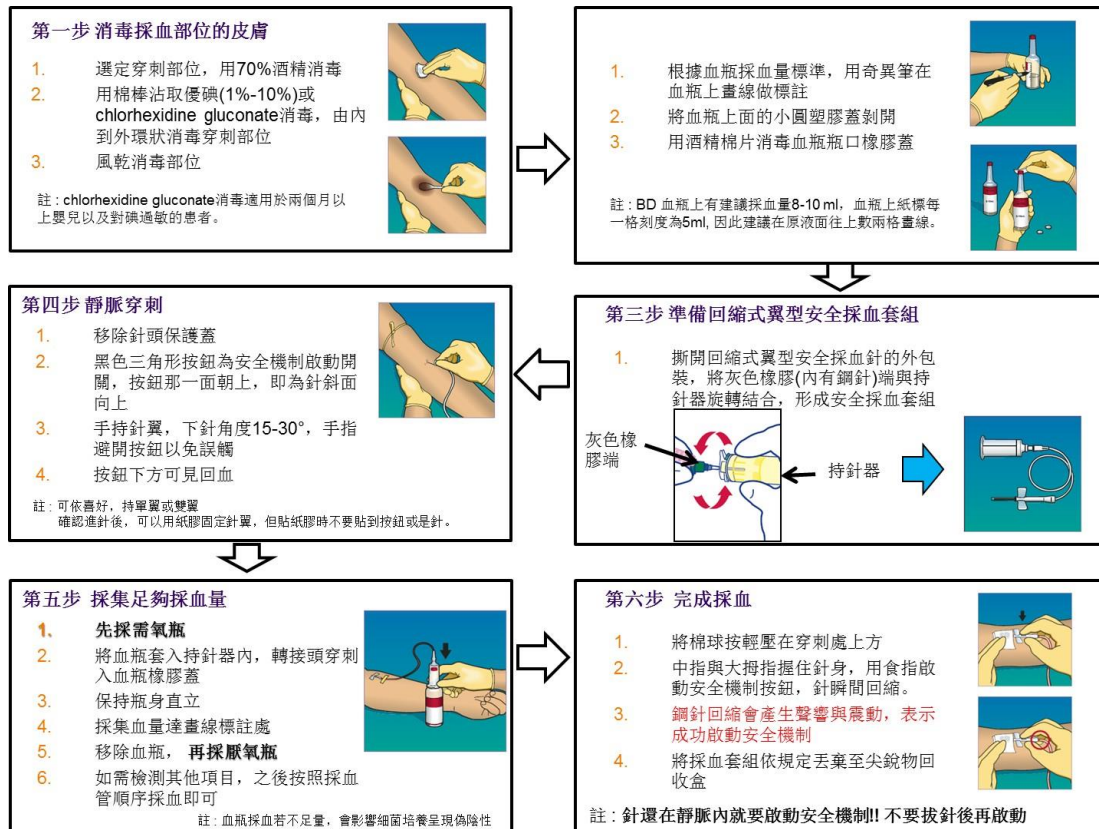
第一步 消毒採血部位的皮膚

1. 選定穿刺部位，用70%酒精消毒
2. 用棉棒沾取優碘(1%-10%)或 chlorhexidine gluconate消毒，由內到外環狀消毒穿刺部位
3. 風乾消毒部位

註：chlorhexidine gluconate消毒適用於兩個月以上嬰兒以及對碘過敏的患者。

1. 根據血瓶採血量標準，用奇異筆在血瓶上畫線做標註
2. 將血瓶上面的小圓塑膠蓋剝開
3. 用酒精棉片消毒血瓶瓶口橡膠蓋

註：BD 血瓶上有建議採血量8-10 ml，血瓶上紙標每一格刻度為5ml, 因此建議在原液面往上數兩格畫線。

第三步 準備回縮式翼型安全採血套組

1. 撕開回縮式翼型安全採血針的外包裝，將灰色橡膠(內有鋼針)端與持針器旋轉結合，形成安全採血套組

灰色橡膠端

持針器

第四步 靜脈穿刺

1. 移除針頭保護蓋
2. 黑色三角形按鈕為安全機制啟動開關，按鈕那一面朝上，即為針斜面向上
3. 手持針翼，下針角度15-30°，手指避開按鈕以免誤觸
4. 按鈕下方可見回血

註：可依喜好，持單翼或雙翼
確認進針後，可以用紙膠固定針翼，但貼紙膠時不要貼到按鈕或是針。

第五步 採集足夠採血量

1. 先採需氧瓶
2. 將血瓶套入持針器內，轉接頭穿刺入血瓶橡膠蓋
3. 保持瓶身直立
4. 採集血量達畫線標註處
5. 移除血瓶， 再採厭氧瓶
6. 如需檢測其他項目，之後按照採血管順序採血即可

註：血瓶採血若不足量，會影響細菌培養呈現偽陰性

第六步 完成採血

1. 將棉球按輕壓在穿刺處上方
2. 中指與大拇指握住針身，用食指啟動安全機制按鈕，針瞬間回縮。
3. 鋼針回縮會產生聲響與震動，表示成功啟動安全機制
4. 將採血套組依規定丟棄至尖銳物回收盒

註：針還在靜脈內就要啟動安全機制!! 不要拔針後再啟動